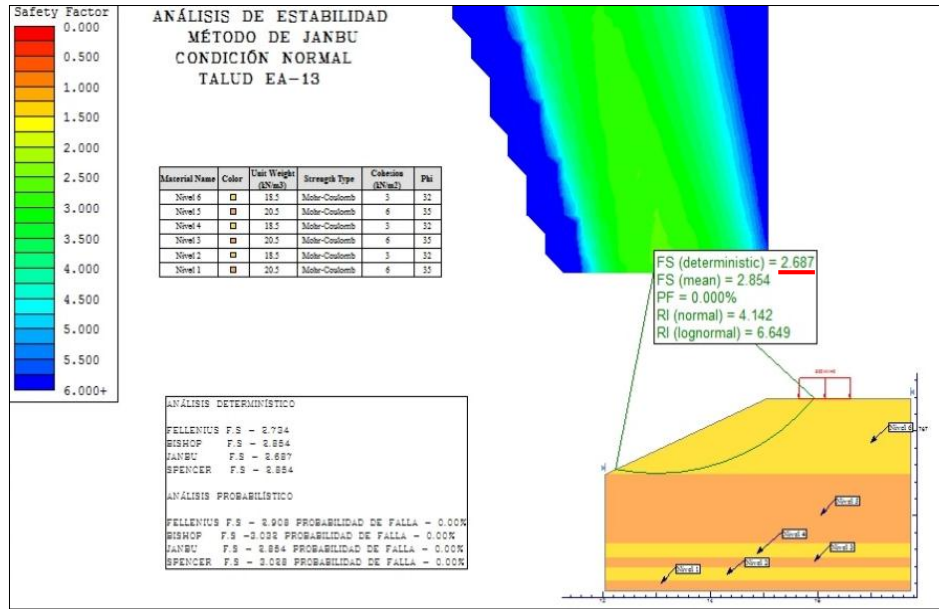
Safety Factor
0.000
0.500
1.000
1.500
2.000
2.500
3.000
3.500
4.000
4.500
5.000
5.500
6.000+

ANÁLISIS DE ESTABILIDAD
MÉTODO DE JANBU
CONDICIÓN NORMAL
TALUD EA-13

| Material Name | Color | Unit Weight (kN/m3) | Strength Type | Cohesion (kN/m2) | Phi |
|---|---|---|---|---|---|
| Nivel 6 | | 18.5 | Mohr-Coulomb | 3 | 32 |
| Nivel 5 | | 20.5 | Mohr-Coulomb | 6 | 35 |
| Nivel 4 | | 18.5 | Mohr-Coulomb | 3 | 32 |
| Nivel 3 | | 20.5 | Mohr-Coulomb | 6 | 35 |
| Nivel 2 | | 18.5 | Mohr-Coulomb | 3 | 32 |
| Nivel 1 | | 20.5 | Mohr-Coulomb | 6 | 35 |

FS (deterministic) = 2.687
FS (mean) = 2.854
PF = 0.000%
RI (normal) = 4.142
RI (lognormal) = 6.649

ANÁLISIS DETERMINÍSTICO

FELLENIUS F.S = 2.734
BISHOP F.S = 2.854
JANBU F.S = 2.687
SPENCER F.S = 2.854

ANÁLISIS PROBABILÍSTICO

FELLENIUS F.S = 2.908 PROBABILIDAD DE FALLA = 0.00%
BISHOP F.S =3.032 PROBABILIDAD DE FALLA = 0.00%
JANBU F.S = 2.854 PROBABILIDAD DE FALLA = 0.00%
SPENCER F.S = 3.028 PROBABILIDAD DE FALLA = 0.00%

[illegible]
Nivel 6
Nivel 5
Nivel 4
Nivel 3
Nivel 2
Nivel 1